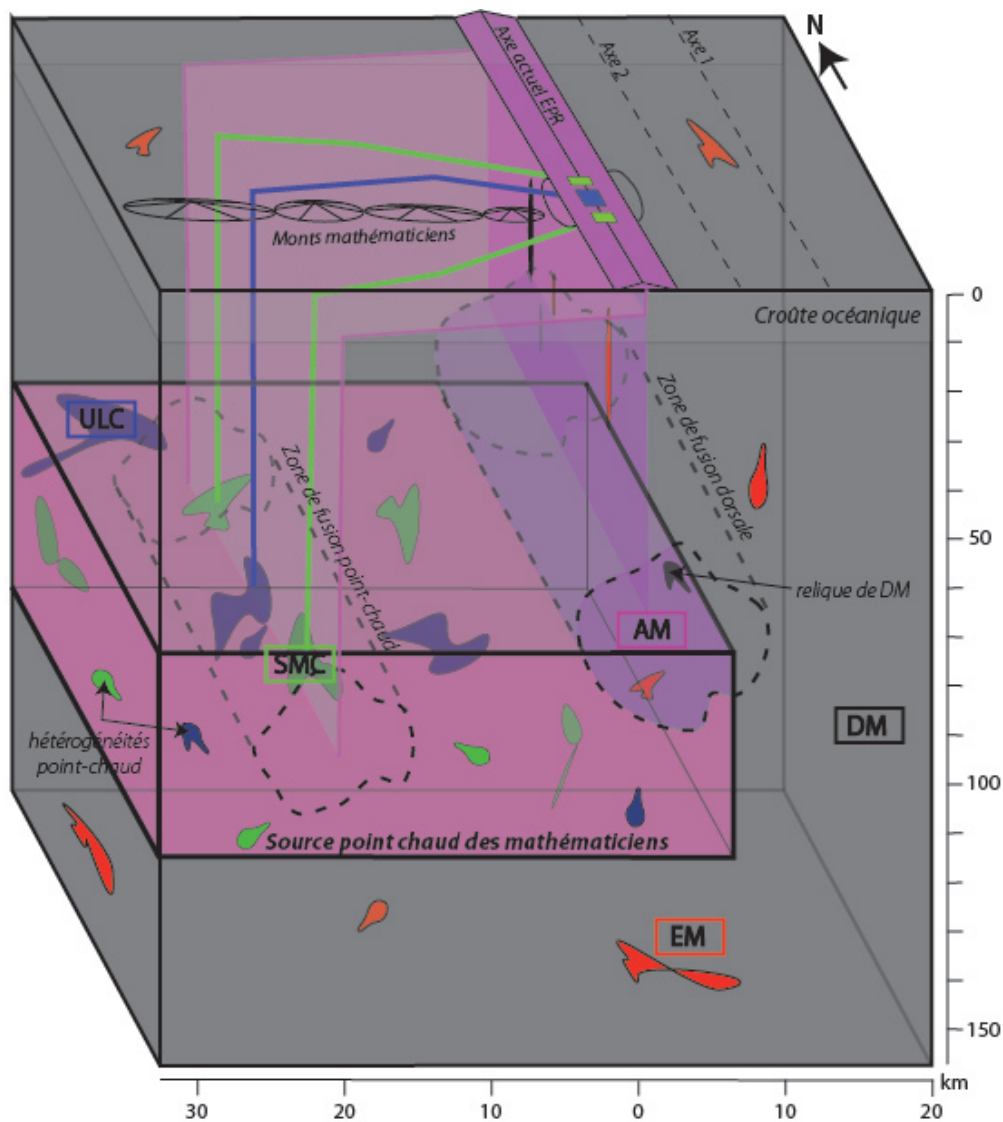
N

Axe actuel EPR

Axe 2

Axe 1

Monts mathématiciens

Croûte océanique

0

Zone de fusion dorsale

ULC

Zone de fusion point-chaud

50

relique de DM

AM

SMC

DM

hétérogénéités point-chaud

100

Source point chaud des mathématiciens

EM

150

km

30

20

10

0

10

20